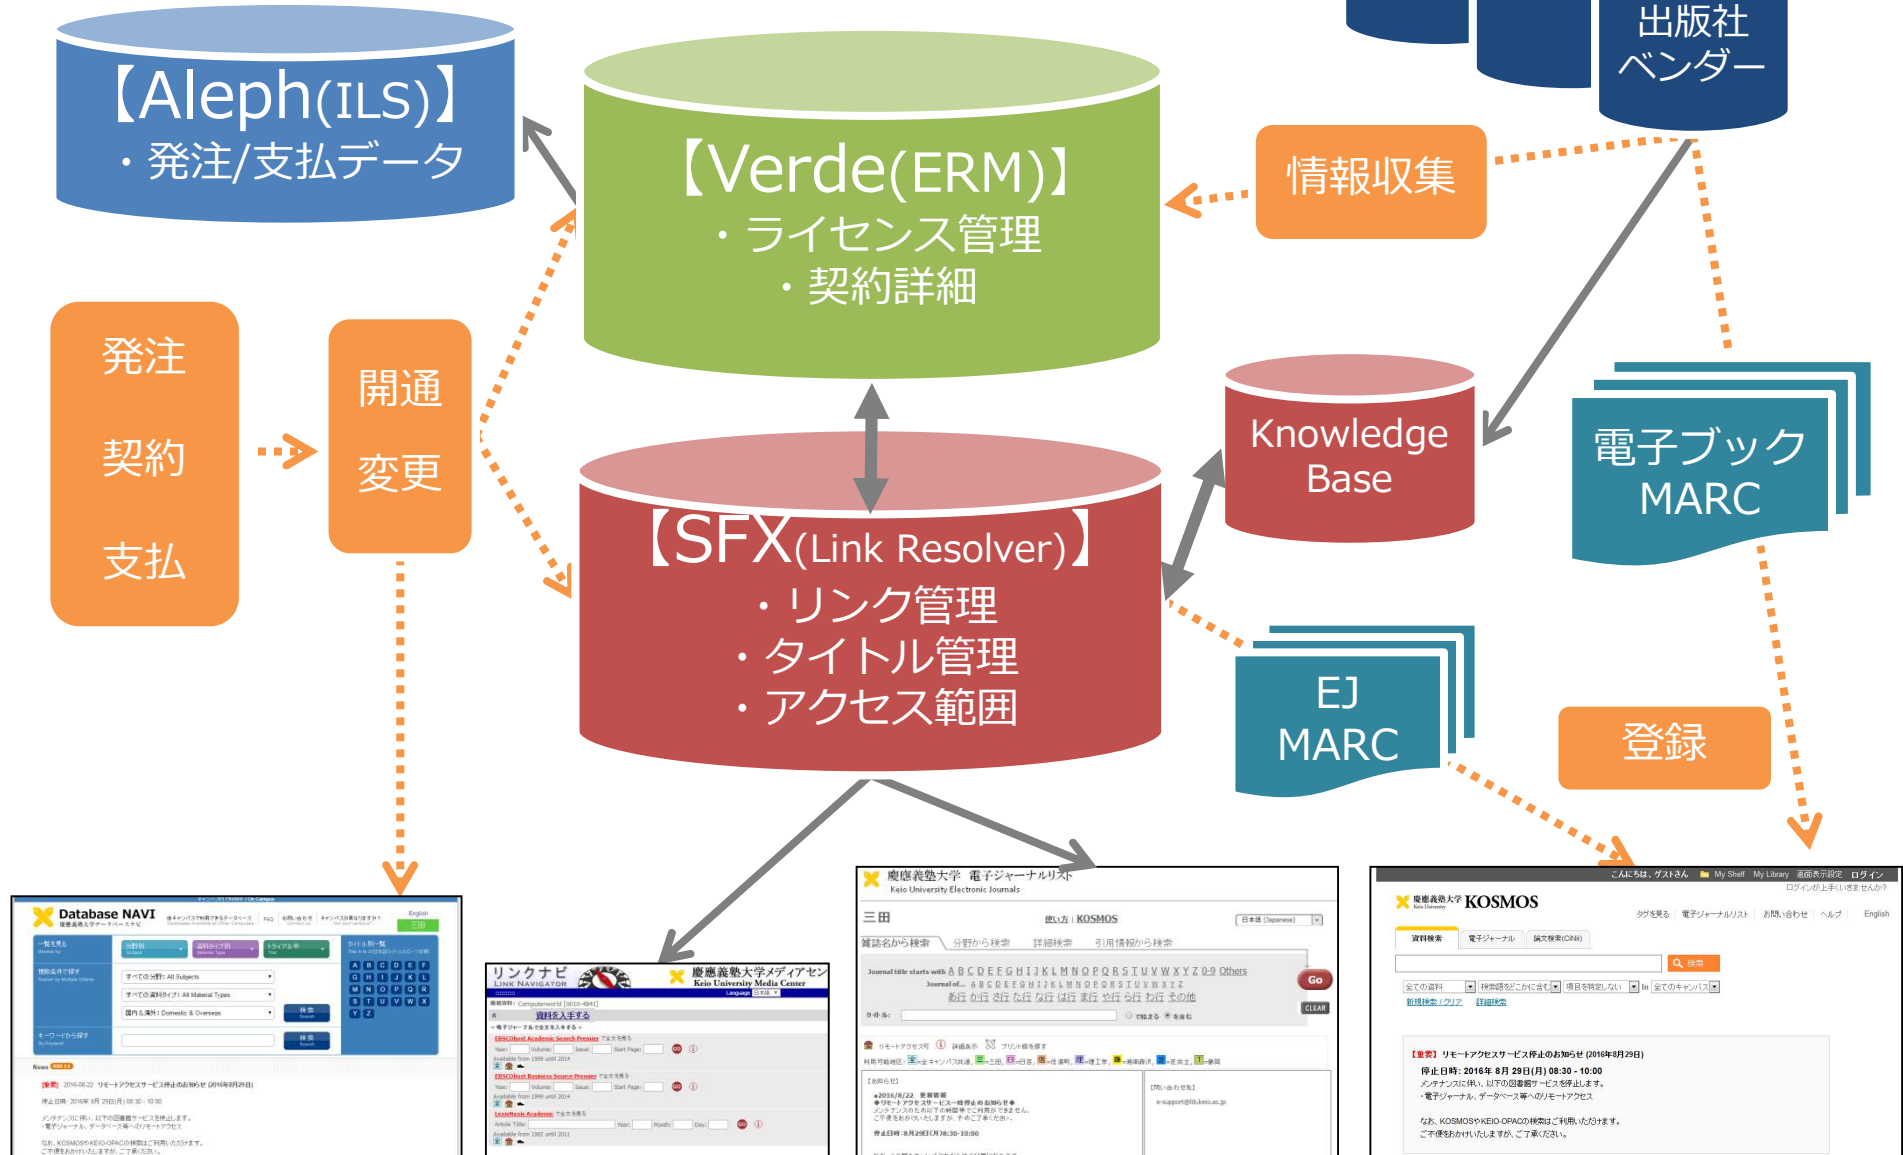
【Aleph(ILS)】
・発注/支払データ

【Verde(ERM)】
・ライセンス管理
・契約詳細

出版社
ベンダー

情報収集

発注
契約
支払

開通
変更

Knowledge Base

電子ブック
MARC

【SFX(Link Resolver)】
・リンク管理
・タイトル管理
・アクセス範囲

EJ
MARC

登録

Database NAVI
慶應義塾大学データベースナビ

リンクナビ
Link Navigator
慶應義塾大学メディアセンター
Keio University Media Center

慶應義塾大学 電子ジャーナルリスト
Keio University Electronic Journals

慶應義塾大学 KOSMOS

English
一覧を見る
複数条件で探す
キーワードから探す
News
停止日時: 2016年 8月 29日(月) 08:30 - 10:00
メンテナンスに伴い、以下の図書館サービスを停止します。
・電子ジャーナル、データベース等へのリモートアクセス
なお、KOSMOSやKEIO-OPACの検索はご利用いただけます。
ご不便をおかけいたしますが、ご了承ください。

資料を入手する
EBSCOhost Academic Search Premier
EBSCOhost Business Source Premier
LexisNexis Academic

使い方 | KOSMOS
雑誌名から検索　分野から検索　詳細検索　引用情報から検索
Journal title starts with A B C D E F G H I J K L M N O P Q R S T U V W X Y Z 0-9 Others
タイトル:
Go
CLEAR
[お知らせ]
[問い合わせ先]
e-support@lib.keio.ac.jp

こんにちは、ゲストさん　My Shelf　My Library　画面表示設定　ログイン
ログインが上手くいきませんか?
タグを見る　電子ジャーナルリスト　お問い合わせ　ヘルプ　English
資料検索　電子ジャーナル　論文検索(CiNii)
検索
新規検索 / クリア　詳細検索
【重要】 リモートアクセスサービス停止のお知らせ (2016年8月29日)
停止日時: 2016年 8月 29日(月) 08:30 - 10:00
メンテナンスに伴い、以下の図書館サービスを停止します。
・電子ジャーナル、データベース等へのリモートアクセス
なお、KOSMOSやKEIO-OPACの検索はご利用いただけます。
ご不便をおかけいたしますが、ご了承ください。